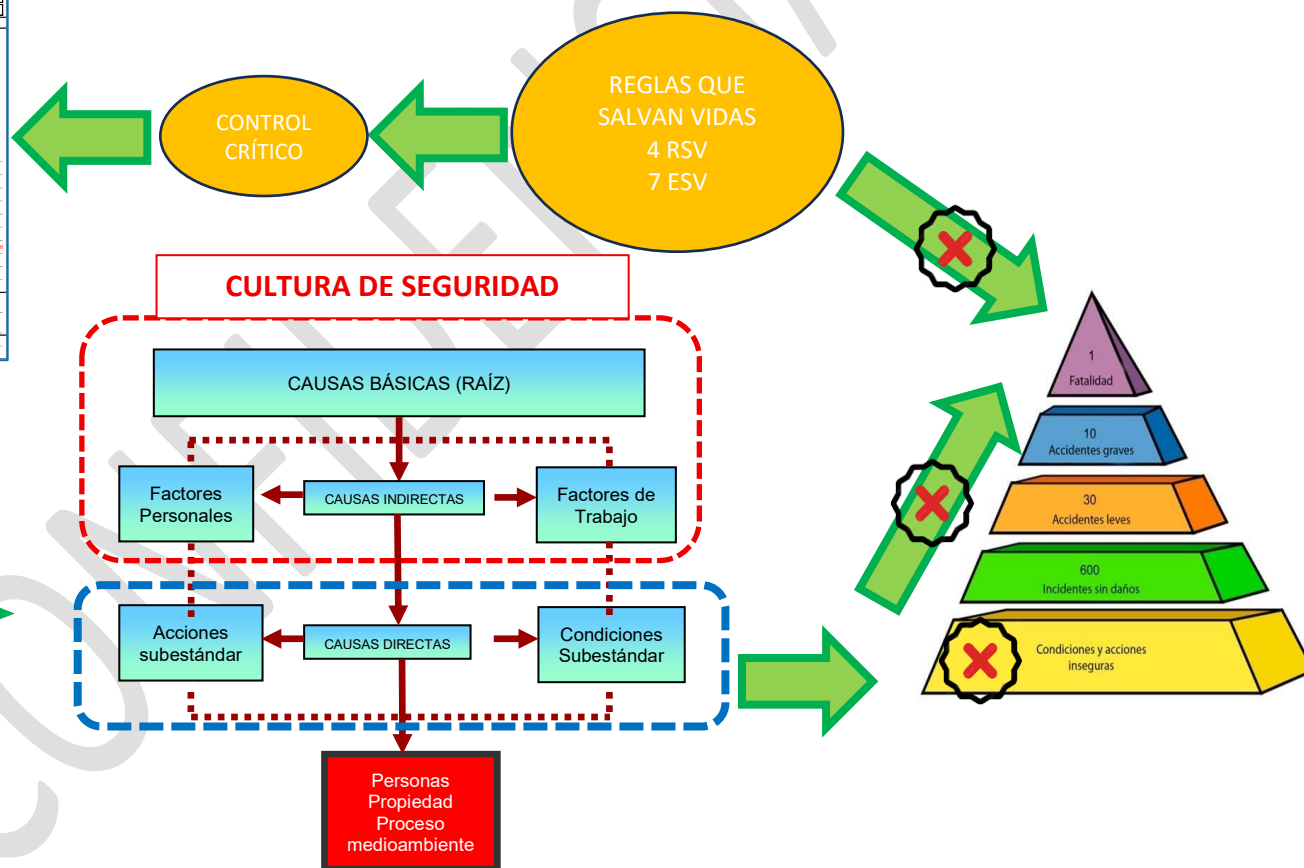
CONTROL CRÍTICO

REGLAS QUE SALVAN VIDAS
4 RSV
7 ESV

CULTURA DE SEGURIDAD

CAUSAS BÁSICAS (RAÍZ)

Factores Personales

CAUSAS INDIRECTAS

Factores de Trabajo

Acciones subestándar

CAUSAS DIRECTAS

Condiciones Subestándar

Personas
Propiedad
Proceso
medioambiente

1
Fatalidad

10
Accidentes graves

30
Accidentes leves

600
Incidentes sin daños

Condiciones y acciones inseguras